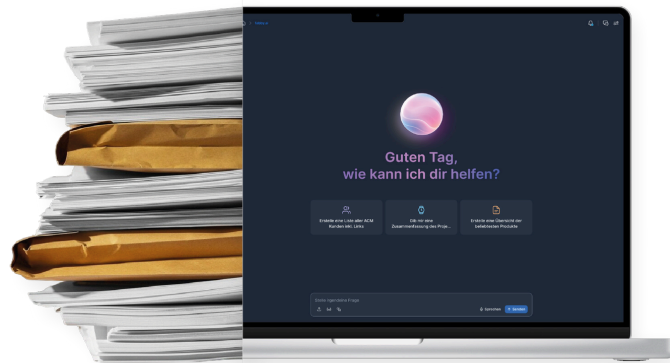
Guten Tag,
wie kann ich dir helfen?

Erstelle eine Liste aller ACM Kunden inkl. Links

Gib mir eine Zusammenfassung des Proje...

Erstelle eine Übersicht der beliebtesten Produkte

Stelle irgendeine Frage

Sprechen

Senden